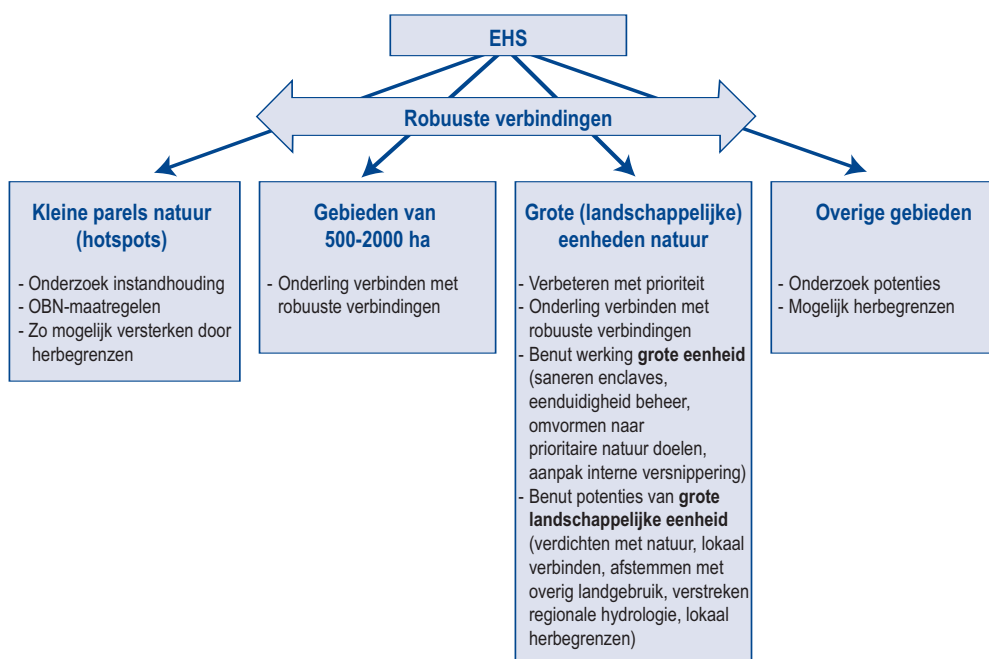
EHS

Robuuste verbindingen

Kleine parels natuur (hotspots)

- Onderzoek instandhouding
- OBN-maatregelen
- Zo mogelijk versterken door herbegrenzen

Gebieden van 500-2000 ha

- Onderling verbinden met robuuste verbindingen

Grote (landschappelijke) eenheden natuur

- Verbeteren met prioriteit
- Onderling verbinden met robuuste verbindingen
- Benut werking **grote eenheid** (saneren enclaves, eenduidigheid beheer, omvormen naar prioritaire natuur doelen, aanpak interne versnippering)
- Benut potenties van **grote landschappelijke eenheid** (verdichten met natuur, lokaal verbinden, afstemmen met overig landgebruik, verstreken regionale hydrologie, lokaal herbegrenzen)

Overige gebieden

- Onderzoek potenties
- Mogelijk herbegrenzen